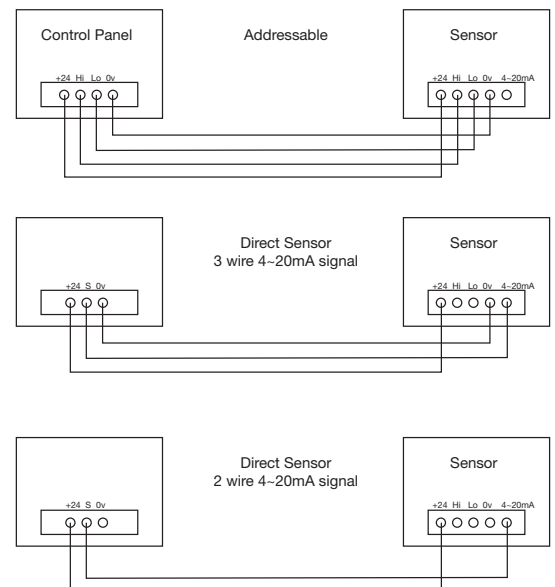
Control Panel

Addressable

Sensor

+24 Hi Lo 0v

+24 Hi Lo 0v 4~20mA

Direct Sensor
3 wire 4~20mA signal

Sensor

+24 S 0v

+24 Hi Lo 0v 4~20mA

Direct Sensor
2 wire 4~20mA signal

Sensor

+24 S 0v

+24 Hi Lo 0v 4~20mA